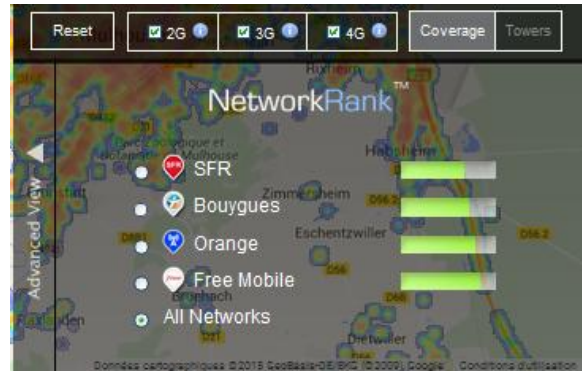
Reset

2G 3G 4G

Coverage Towers

NetworkRank™

Advanced View

SFR

Bouygues

Orange

Free Mobile

All Networks

Rixheim

Habsheim

Zimmersheim

Eschentzwiller

Brunstatt

Bruebach

Dietwiller

D56

D56.2

D21

Données cartographiques ©2015 GeoBasis-DE/BKG (©2009), Google Conditions d'utilisation